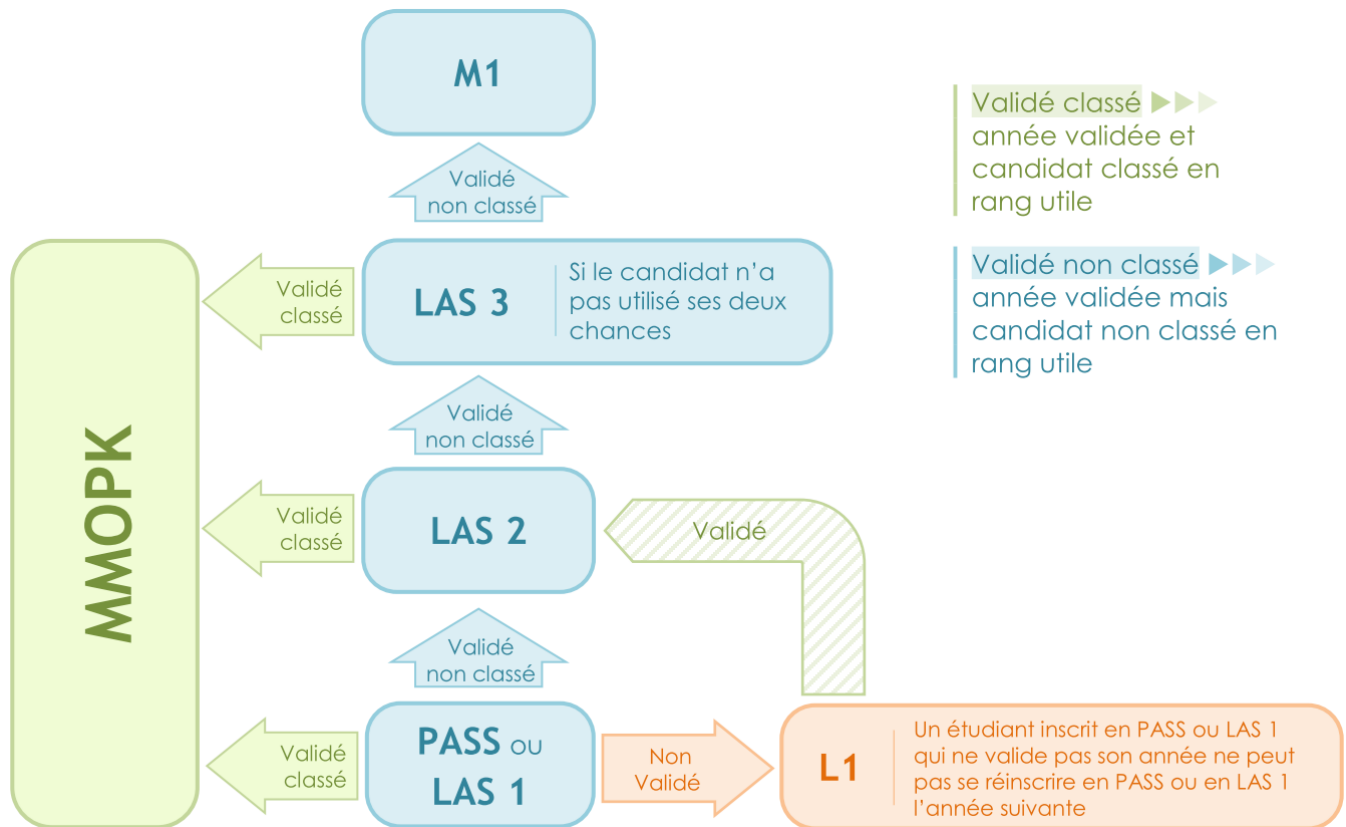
M1

Validé non classé

LAS 3

Si le candidat n'a pas utilisé ses deux chances

Validé classé

Validé non classé

LAS 2

Validé classé

Validé

Validé non classé

PASS ou LAS 1

Validé classé

Non Validé

L1

Un étudiant inscrit en PASS ou LAS 1 qui ne valide pas son année ne peut pas se réinscrire en PASS ou en LAS 1 l'année suivante

MMOPK

Validé classé ▶▶▶ année validée et candidat classé en rang utile

Validé non classé ▶▶▶ année validée mais candidat non classé en rang utile